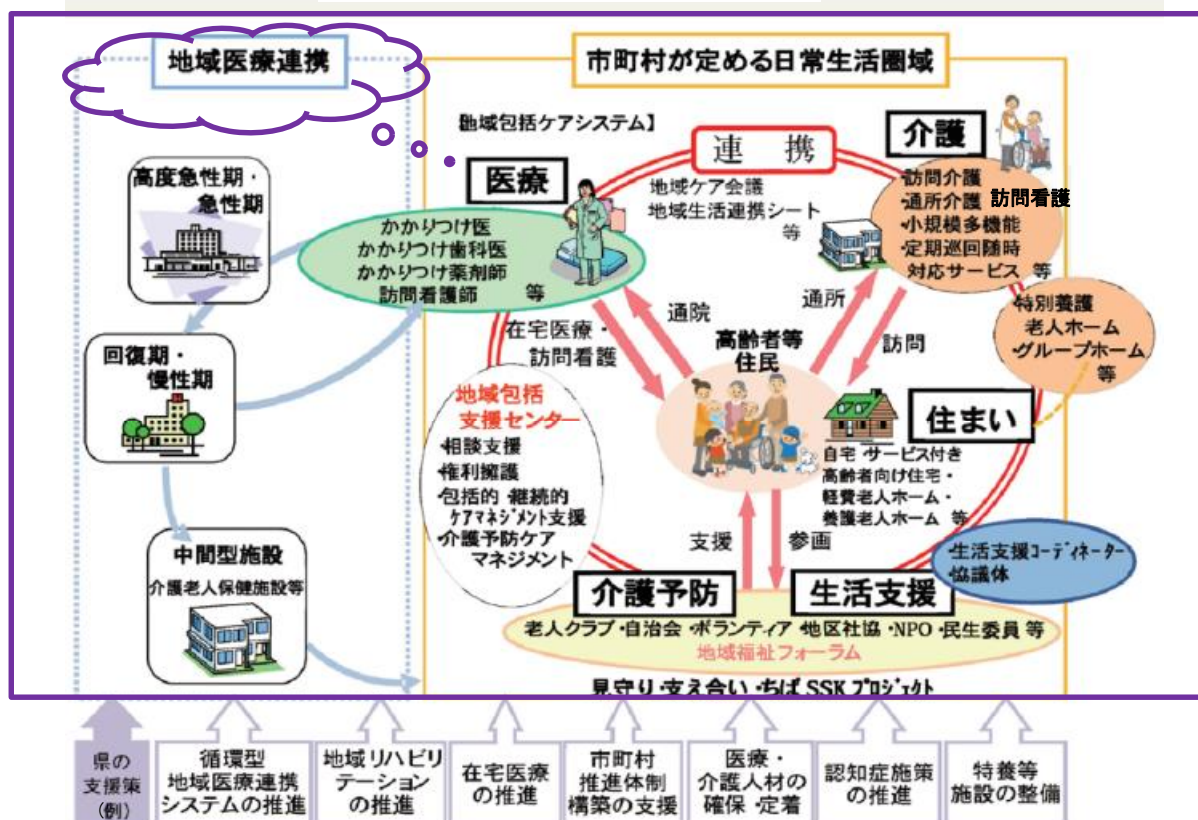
地域医療連携

市町村が定める日常生活圏域

【地域包括ケアシステム】

高度急性期・
急性期

回復期・
慢性期

中間型施設
介護老人保健施設等

連　携

地域ケア会議
地域生活連携シート
等

医療

かかりつけ医
かかりつけ歯科医
かかりつけ薬剤師
訪問看護師　等

介護

・訪問介護
・通所介護 訪問看護
・小規模多機能
・定期巡回随時
対応サービス　等

・特別養護
老人ホーム
・グループホーム
等

通院

通所

在宅医療・
訪問看護

訪問

高齢者等
住民

地域包括
支援センター
・相談支援
・権利擁護
・包括的・継続的
ケアマネジメント支援
・介護予防ケア
マネジメント

住まい

・自宅・サービス付き
高齢者向け住宅・
軽費老人ホーム・
養護老人ホーム　等

支援

参画

・生活支援コーディネーター
・協議体

介護予防

生活支援

老人クラブ・自治会・ボランティア・地区社協・NPO・民生委員 等
地域福祉フォーラム

見守り・支え合い・ちば SSK プロジェクト

県の
支援策
(例)

循環型
地域医療連携
システムの推進

地域リハビリ
テーション
の推進

在宅医療
の推進

市町村
推進体制
構築の支援

医療・
介護人材の
確保・定着

認知症施策
の推進

特養等
施設の整備